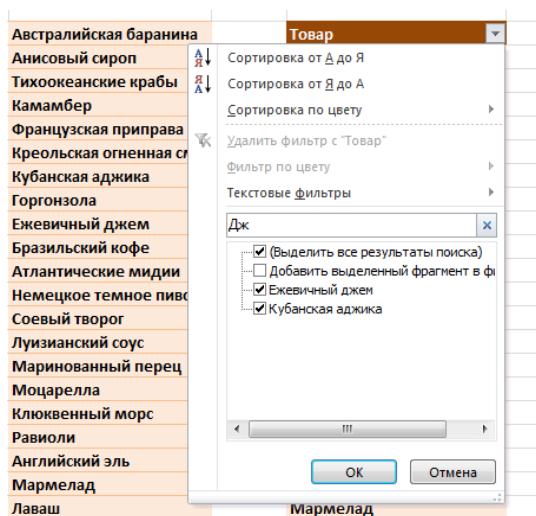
Австралийская баранина
Анисовый сироп
Тихоокеанские крабы
Камамбер
Французская приправа
Креольская огненная см
Кубанская аджика
Горгонзола
Ежевичный джем
Бразильский кофе
Атлантические мидии
Немецкое темное пиво
Соевый творог
Луизианский соус
Маринованный перец
Моцарелла
Клюквенный морс
Равиоли
Английский эль
Мармелад
Лаваш

Товар

Сортировка от А до Я
Сортировка от Я до А
Сортировка по цвету
Удалить фильтр с "Товар"
Фильтр по цвету
Текстовые фильтры

Дж

(Выделить все результаты поиска)
Добавить выделенный фрагмент в ф
Ежевичный джем
Кубанская аджика

ОК
Отмена

Мармелад